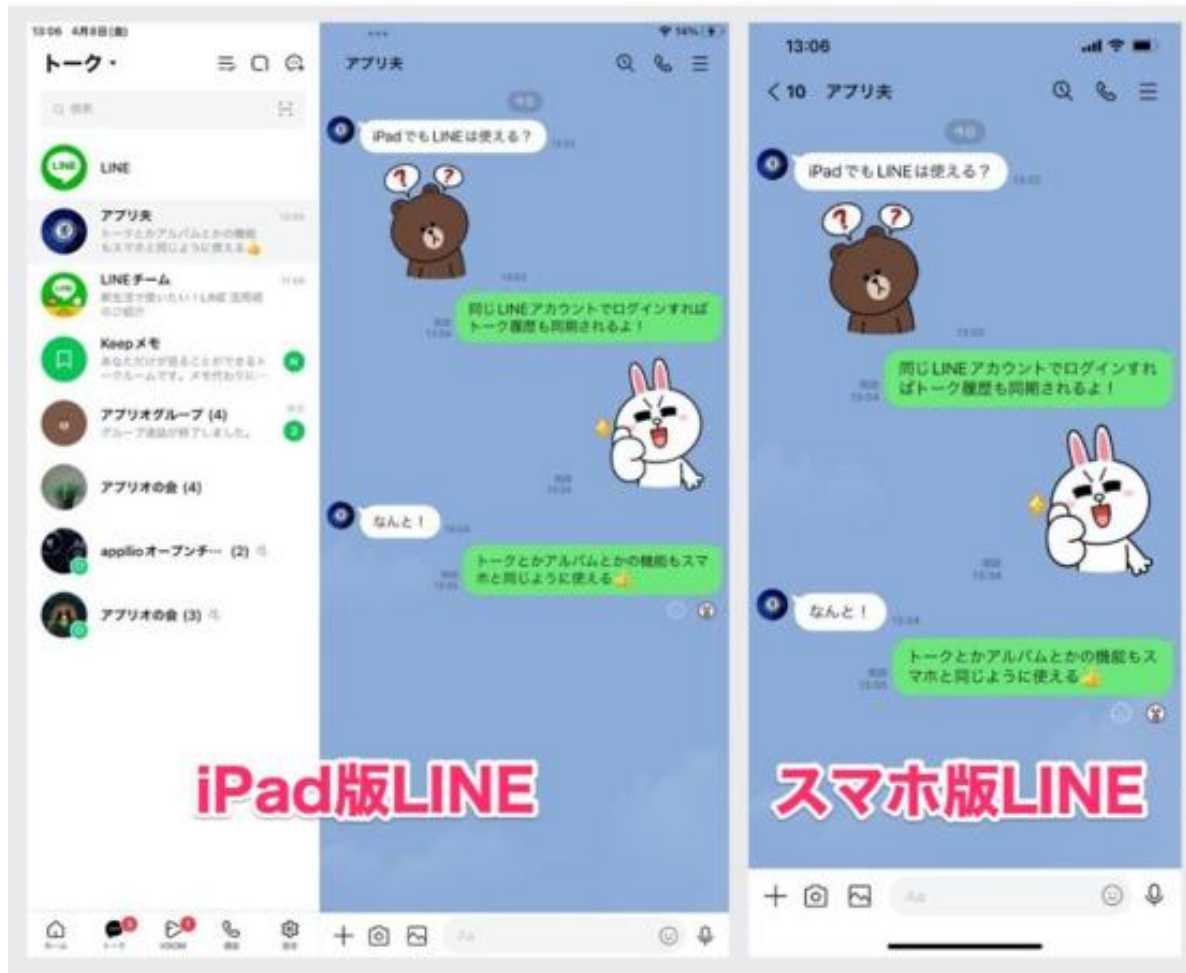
13:06 4月8日(金)

トーク・

Q 検索

LINE

アプリ夫
トークとかアルバムとかの機能もスマホと同じように使える

LINEチーム
新生活で使いたい！LINE 活用術のご紹介

Keepメモ
あなただけが見ることができるトークルームです。メモ代わりに…

アプリオグループ (4)
グループ通話が終了しました。

アプリオの会 (4)

applioオープンチ… (2)

アプリオの会 (3)

アプリ夫

今日

iPadでもLINEは使える？

同じLINEアカウントでログインすればトーク履歴も同期されるよ！

なんと！

トークとかアルバムとかの機能もスマホと同じように使える

iPad版LINE

13:06

< 10 アプリ夫

今日

iPadでもLINEは使える？
13:03

13:03

既読
13:04
同じLINEアカウントでログインすればトーク履歴も同期されるよ！

既読
13:04

なんと！
13:04

既読
13:05
トークとかアルバムとかの機能もスマホと同じように使える

スマホ版LINE

Aa